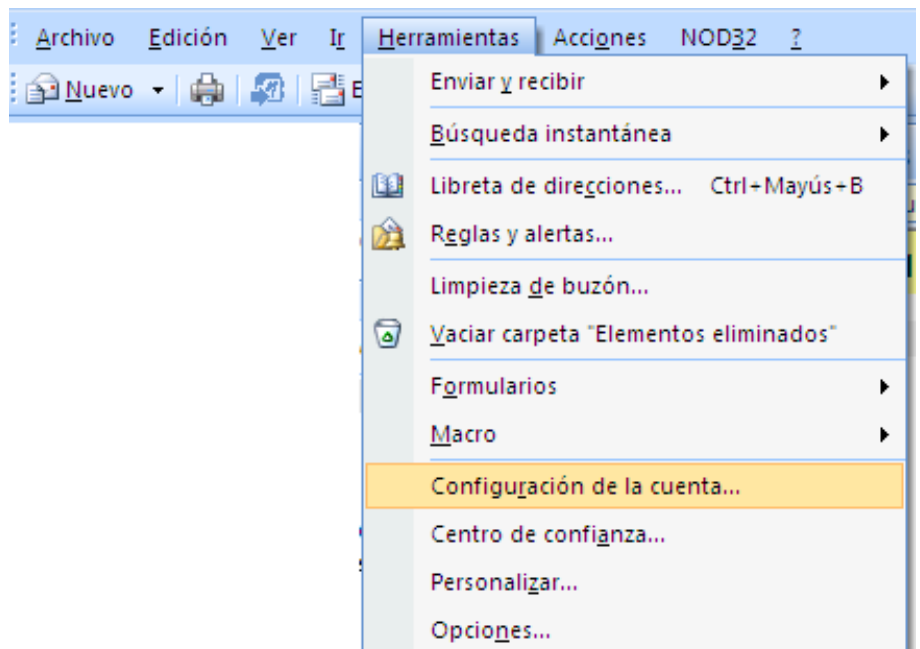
Archivo Edición Ver Ir Herramientas Acciones NOD32 ?

Nuevo

Enviar y recibir
Búsqueda instantánea
Libreta de direcciones... Ctrl+Mayús+B
Reglas y alertas...
Limpieza de buzón...
Vaciar carpeta "Elementos eliminados"
Formularios
Macro
Configuración de la cuenta...
Centro de confianza...
Personalizar...
Opciones...